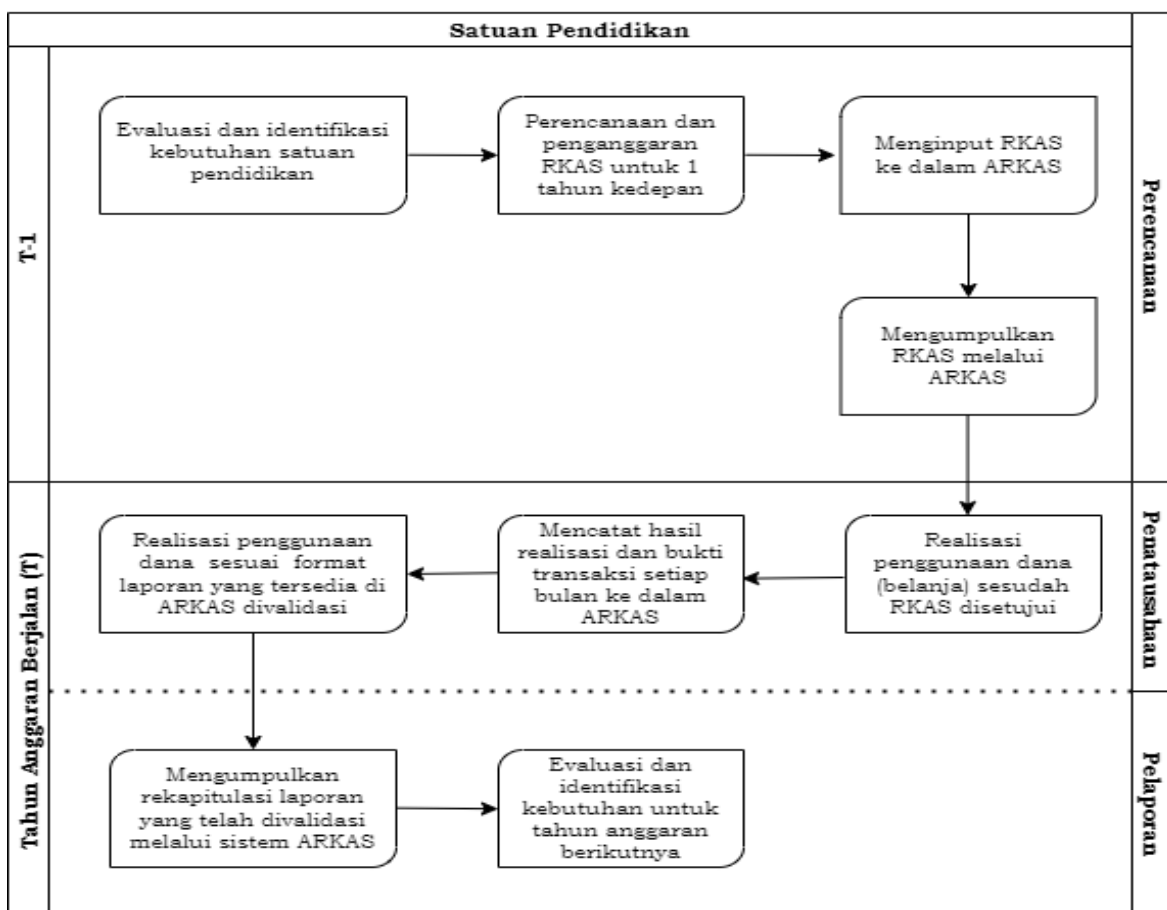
Satuan Pendidikan

T-1

Evaluasi dan identifikasi kebutuhan satuan pendidikan

Perencanaan dan penganggaran RKAS untuk 1 tahun kedepan

Menginput RKAS ke dalam ARKAS

Perencanaan

Mengumpulkan RKAS melalui ARKAS

Tahun Anggaran Berjalan (T)

Realisasi penggunaan dana sesuai format laporan yang tersedia di ARKAS divalidasi

Mencatat hasil realisasi dan bukti transaksi setiap bulan ke dalam ARKAS

Realisasi penggunaan dana (belanja) sesudah RKAS disetujui

Penatausahaan

Mengumpulkan rekapitulasi laporan yang telah divalidasi melalui sistem ARKAS

Evaluasi dan identifikasi kebutuhan untuk tahun anggaran berikutnya

Pelaporan